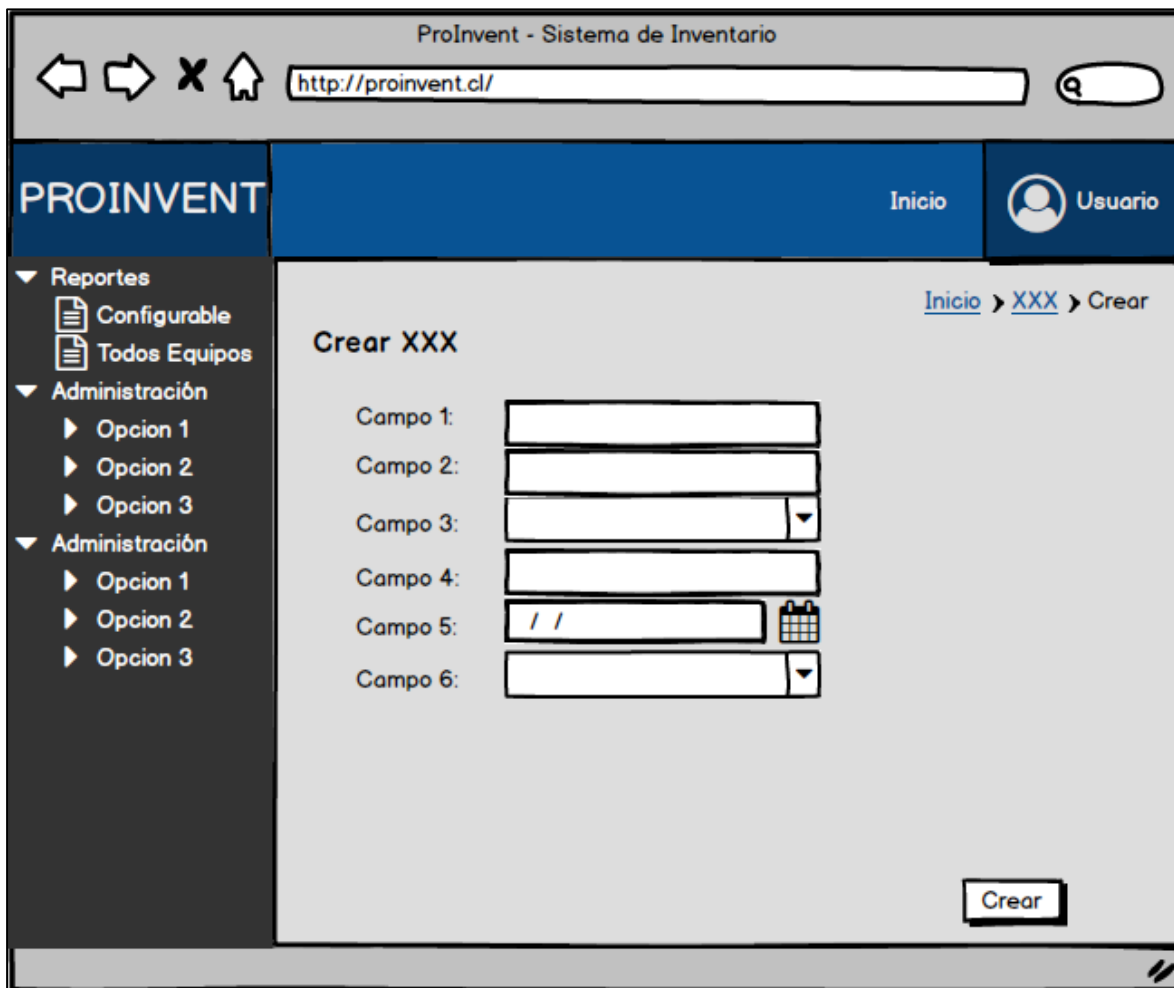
ProInvent - Sistema de Inventario

http://proinvent.cl/

PROINVENT

Inicio

Usuario

Reportes
Configurable
Todos Equipos
Administración
Opcion 1
Opcion 2
Opcion 3
Administración
Opcion 1
Opcion 2
Opcion 3

Inicio > XXX > Crear

Crear XXX

Campo 1:
Campo 2:
Campo 3:
Campo 4:
Campo 5: / /
Campo 6:

Crear